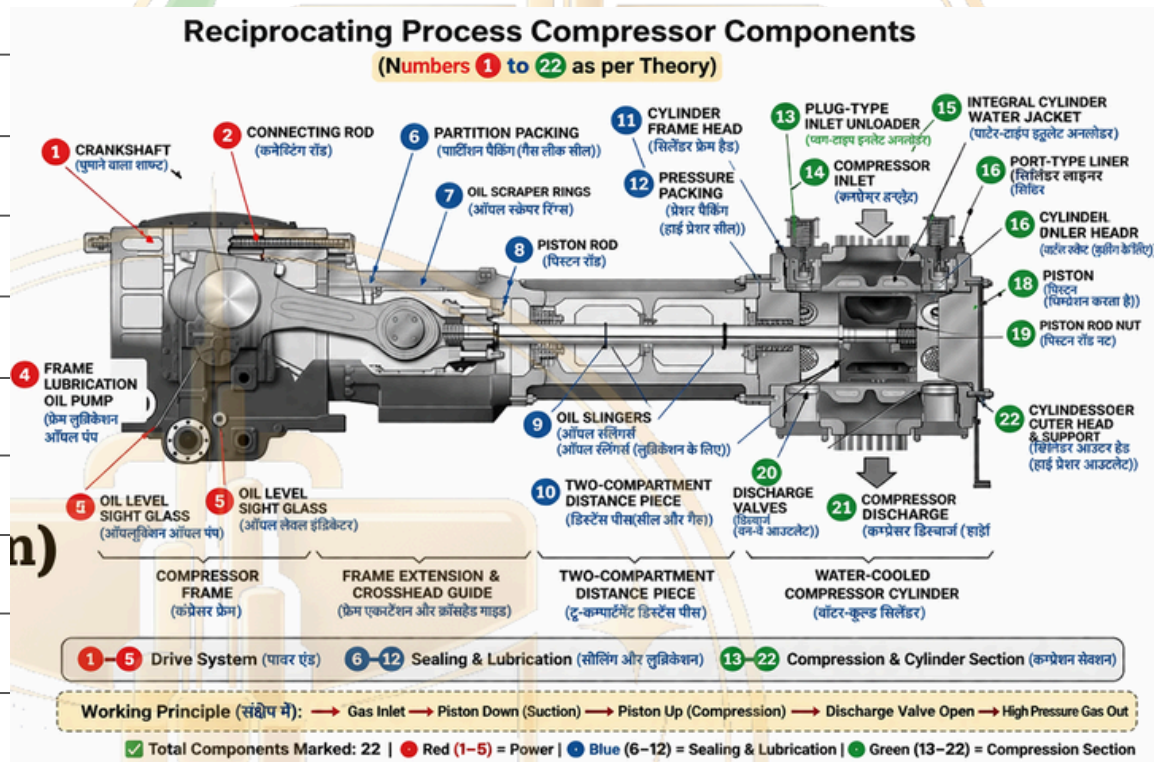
Reciprocating Process Compressor Components

(Numbers 1 to 22 as per Theory)

1 CRANKSHAFT (घुमाने वाला शाफ्ट)

2 CONNECTING ROD (कनेक्टिंग रॉड)

6 PARTITION PACKING (पार्टीशन पैकिंग (गैस लीक सील))

7 OIL SCRAPER RINGS (ऑयल स्क्रेपर रिंग्स)

8 PISTON ROD (पिस्टन रॉड)

11 CYLINDER FRAME HEAD (सिलेंडर फ्रेम हेड)

12 PRESSURE PACKING (प्रेशर पैकिंग (हाई प्रेशर सील))

13 PLUG-TYPE INLET UNLOADER (प्लग-टाइप इनलेट अनलोडर)

14 COMPRESSOR INLET (कम्प्रेसर इन्लेट)

15 INTEGRAL CYLINDER WATER JACKET (वाटर-टाइप इंटुलेट अनलोडर)

16 PORT-TYPE LINER (सिलिंडर लाइनर सिलिंर)

16 CYLINDEIL DNLER HEADR (वाटर स्केट (कूलिंग केविटि))

18 PISTON (पिस्टन (पिम्प्रेशन करता है))

19 PISTON ROD NUT (पिस्टन रॉड नट)

4 FRAME LUBRICATION OIL PUMP (फ्रेम लुब्रिकेशन ऑयल पंप)

9 OIL SLINGERS (ऑयल स्लिंगर्स (ऑयल स्लिंगर्स (लुब्रिकेशन के लिए))

22 CYLINDESSOER CUTER HEAD & SUPPORT (सिलेंडर आउटर हेड (हाई प्रेशर आउटलेट))

5 OIL LEVEL SIGHT GLASS (ऑयललुब्रिकेशन ऑयल पंप)

5 OIL LEVEL SIGHT GLASS (ऑयल लेवल इंडिकेटर)

10 TWO-COMPARTMENT DISTANCE PIECE (डिस्टेंस पीस(सील और गैस))

20 DISCHARGE VALVES (डिस्चार्ज वन-वे आउटलेट))

21 COMPRESSOR DISCHARGE (कम्प्रेसर डिस्चार्ज ( हाईं)

n)

COMPRESSOR FRAME (कंप्रेसर फ्रेम)

FRAME EXTENSION & CROSSHEAD GUIDE (फ्रेम एक्सटेंशन और क्रॉसहेड गाइड)

TWO-COMPARTMENT DISTANCE PIECE (टू-कम्पार्टमेंट डिस्टेंस पीस)

WATER-COOLED COMPRESSOR CYLINDER (वॉटर-कूल्ड सिलेंडर)

1–5 Drive System (पावर एंड) 6–12 Sealing & Lubrication (सीलिंग और लुब्रिकेशन) 13–22 Compression & Cylinder Section (कम्प्रेशन सेक्शन)

Working Principle (संक्षेप में): → Gas Inlet → Piston Down (Suction) → Piston Up (Compression) → Discharge Valve Open → High Pressure Gas Out

Total Components Marked: 22 | Red (1–5) = Power | Blue (6–12) = Sealing & Lubrication | Green (13–22) = Compression Section